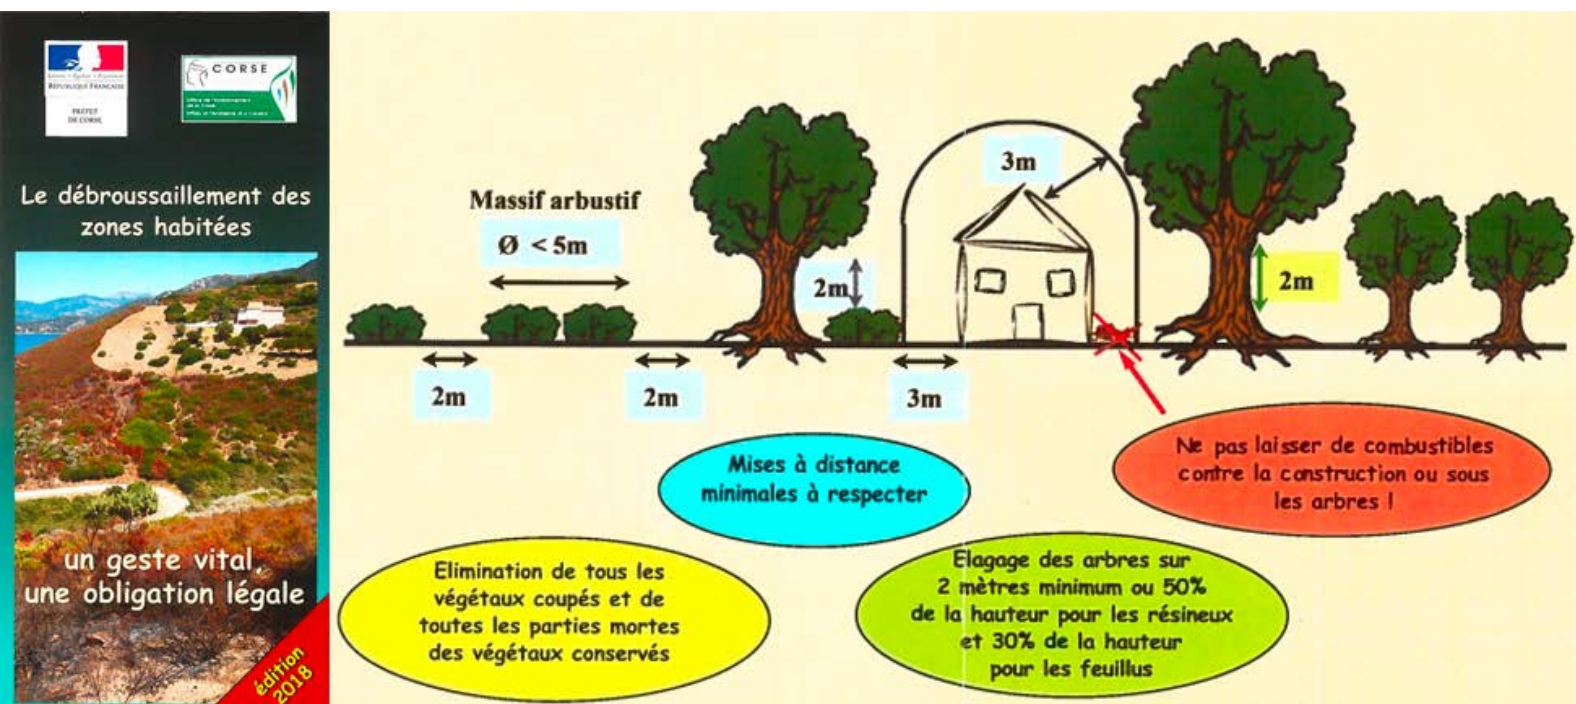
Liberté • Égalité • Fraternité
RÉPUBLIQUE FRANÇAISE
PRÉFET DE CORSE

CORSE
Office de l'Environnement de la Corse
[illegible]

Le débroussaillement des zones habitées

un geste vital, une obligation légale

édition 2018

Massif arbustif

Ø < 5m

2m

2m

2m

3m

3m

2m

Mises à distance minimales à respecter

Ne pas laisser de combustibles contre la construction ou sous les arbres !

Elimination de tous les végétaux coupés et de toutes les parties mortes des végétaux conservés

Elagage des arbres sur 2 mètres minimum ou 50% de la hauteur pour les résineux et 30% de la hauteur pour les feuillus